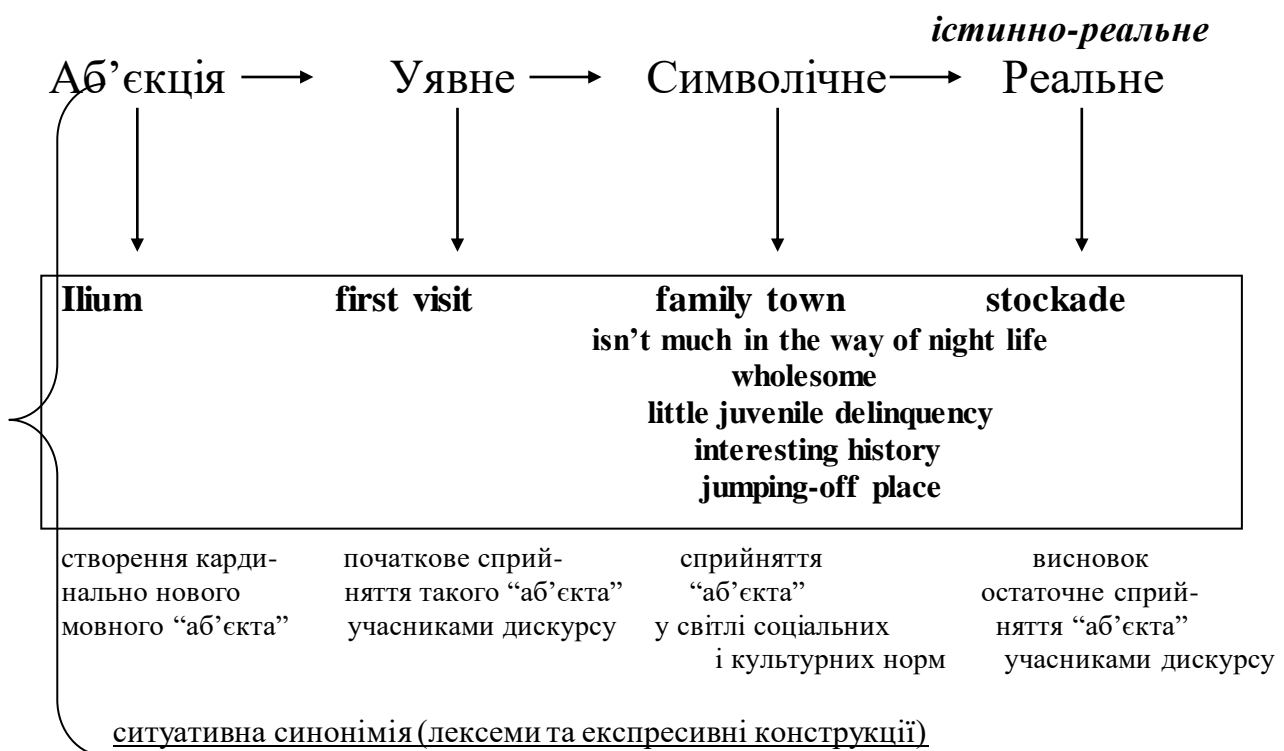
істинно-реальне

Аб'єкція → Уявне → Символічне → Реальне

Ilium

first visit

family town

stockade

isn't much in the way of night life
wholesome
little juvenile delinquency
interesting history
jumping-off place

створення кардинально нового мовного "аб'єкта"

початкове сприйняття такого "аб'єкта" учасниками дискурсу

сприйняття "аб'єкта" у світлі соціальних і культурних норм

висновок остаточне сприйняття "аб'єкта" учасниками дискурсу

ситуативна синонімія (лексеми та експресивні конструкції)